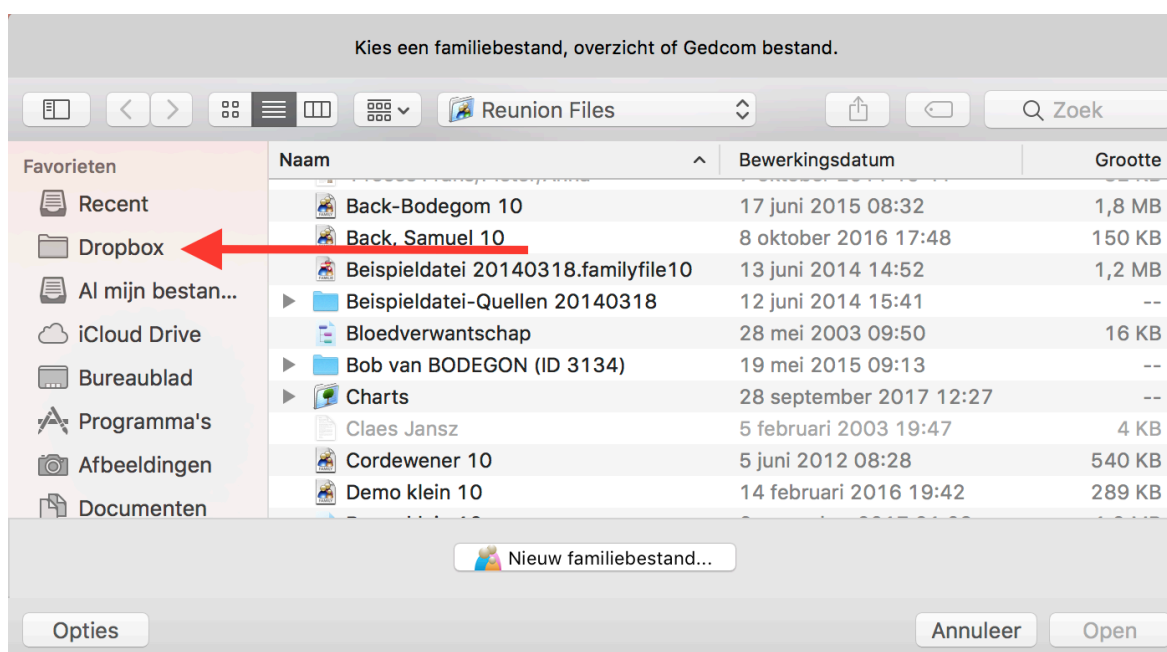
Kies een familiebestand, overzicht of Gedcom bestand.

Reunion Files

Zoek

Favorieten

Recent

Dropbox

Al mijn bestan...

iCloud Drive

Bureaublad

Programma's

Afbeeldingen

Documenten

| Naam | Bewerkingsdatum | Grootte |
|---|---|---|
| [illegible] | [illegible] | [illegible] |
| Back-Bodegom 10 | 17 juni 2015 08:32 | 1,8 MB |
| Back, Samuel 10 | 8 oktober 2016 17:48 | 150 KB |
| Beispieldatei 20140318.familyfile10 | 13 juni 2014 14:52 | 1,2 MB |
| Beispieldatei-Quellen 20140318 | 12 juni 2014 15:41 | -- |
| Bloedverwantschap | 28 mei 2003 09:50 | 16 KB |
| Bob van BODEGON (ID 3134) | 19 mei 2015 09:13 | -- |
| Charts | 28 september 2017 12:27 | -- |
| Claes Jansz | 5 februari 2003 19:47 | 4 KB |
| Cordewener 10 | 5 juni 2012 08:28 | 540 KB |
| Demo klein 10 | 14 februari 2016 19:42 | 289 KB |
| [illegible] | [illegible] | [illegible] |

Nieuw familiebestand...

Opties

Annuleer

Open